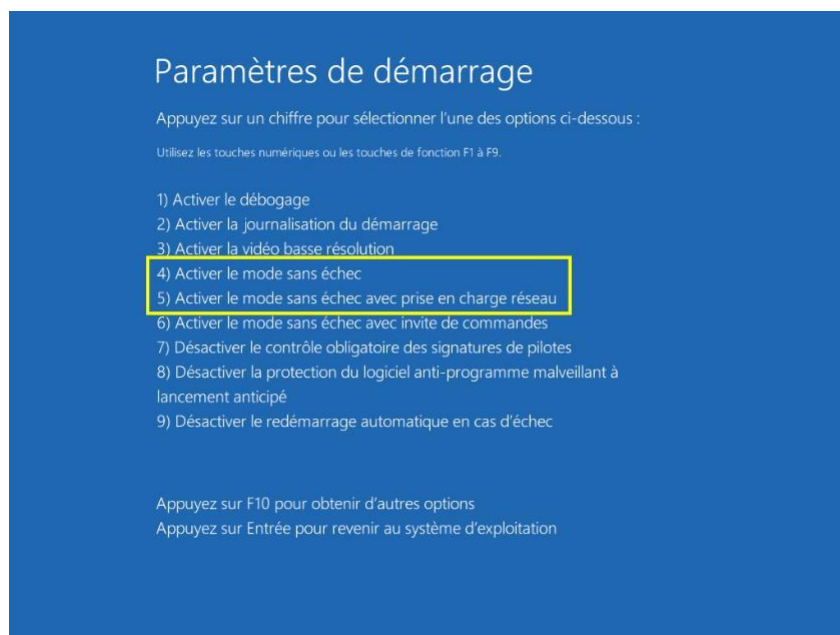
Paramètres de démarrage

Appuyez sur un chiffre pour sélectionner l'une des options ci-dessous :

Utilisez les touches numériques ou les touches de fonction F1 à F9.

1) Activer le débogage
2) Activer la journalisation du démarrage
3) Activer la vidéo basse résolution
4) Activer le mode sans échec
5) Activer le mode sans échec avec prise en charge réseau
6) Activer le mode sans échec avec invite de commandes
7) Désactiver le contrôle obligatoire des signatures de pilotes
8) Désactiver la protection du logiciel anti-programme malveillant à lancement anticipé
9) Désactiver le redémarrage automatique en cas d'échec

Appuyez sur F10 pour obtenir d'autres options
Appuyez sur Entrée pour revenir au système d'exploitation